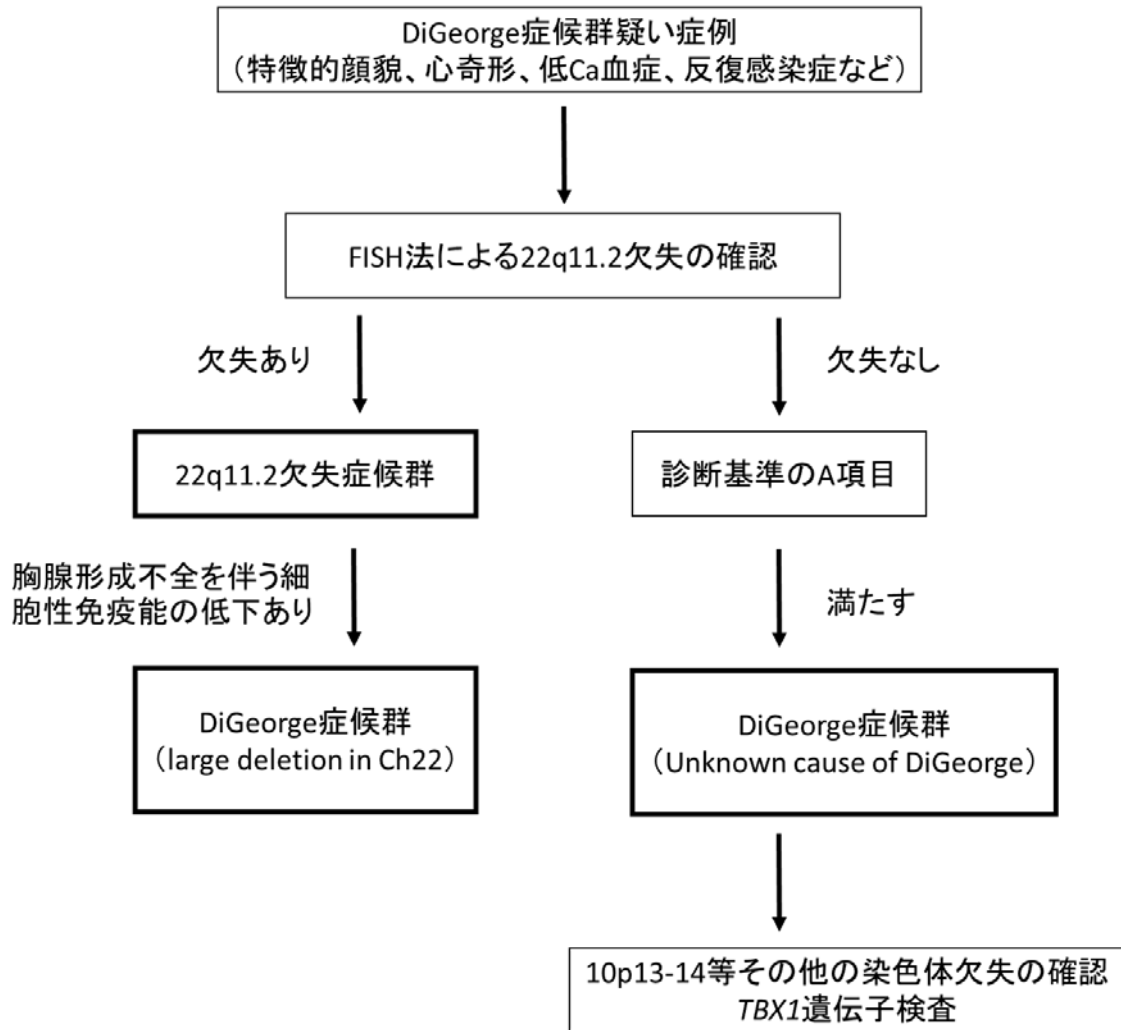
DiGeorge症候群疑い症例
（特徴的顔貌、心奇形、低Ca血症、反復感染症など）

FISH法による22q11.2欠失の確認

欠失あり

欠失なし

22q11.2欠失症候群

診断基準のA項目

胸腺形成不全を伴う細胞性免疫能の低下あり

満たす

DiGeorge症候群
（large deletion in Ch22）

DiGeorge症候群
（Unknown cause of DiGeorge）

10p13-14等その他の染色体欠失の確認
TBX1遺伝子検査